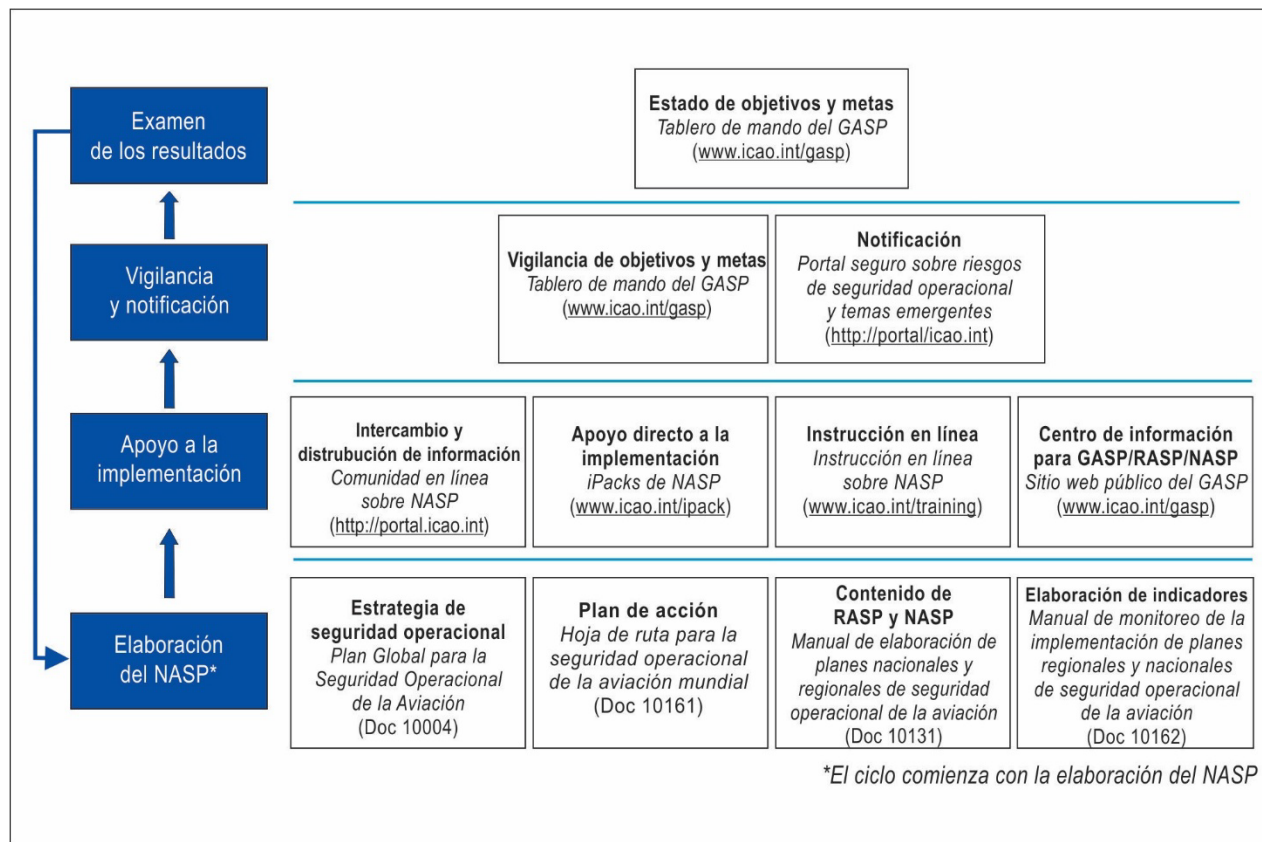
Examen de los resultados

Vigilancia y notificación

Apoyo a la implementación

Elaboración del NASP*

**Estado de objetivos y metas**
*Tablero de mando del GASP*
(www.icao.int/gasp)

**Vigilancia de objetivos y metas**
*Tablero de mando del GASP*
(www.icao.int/gasp)

**Notificación**
*Portal seguro sobre riesgos de seguridad operacional y temas emergentes*
(http://portal/icao.int)

**Intercambio y distrubución de información**
*Comunidad en línea sobre NASP*
(http://portal.icao.int)

**Apoyo directo a la implementación**
*iPacks de NASP*
(www.icao.int/ipack)

**Instrucción en línea**
*Instrucción en línea sobre NASP*
(www.icao.int/training)

**Centro de información para GASP/RASP/NASP**
*Sitio web público del GASP*
(www.icao.int/gasp)

**Estrategia de seguridad operacional**
*Plan Global para la Seguridad Operacional de la Aviación*
(Doc 10004)

**Plan de acción**
*Hoja de ruta para la seguridad operacional de la aviación mundial*
(Doc 10161)

**Contenido de RASP y NASP**
*Manual de elaboración de planes nacionales y regionales de seguridad operacional de la aviación*
(Doc 10131)

**Elaboración de indicadores**
*Manual de monitoreo de la implementación de planes regionales y nacionales de seguridad operacional de la aviación*
(Doc 10162)

*\*El ciclo comienza con la elaboración del NASP*